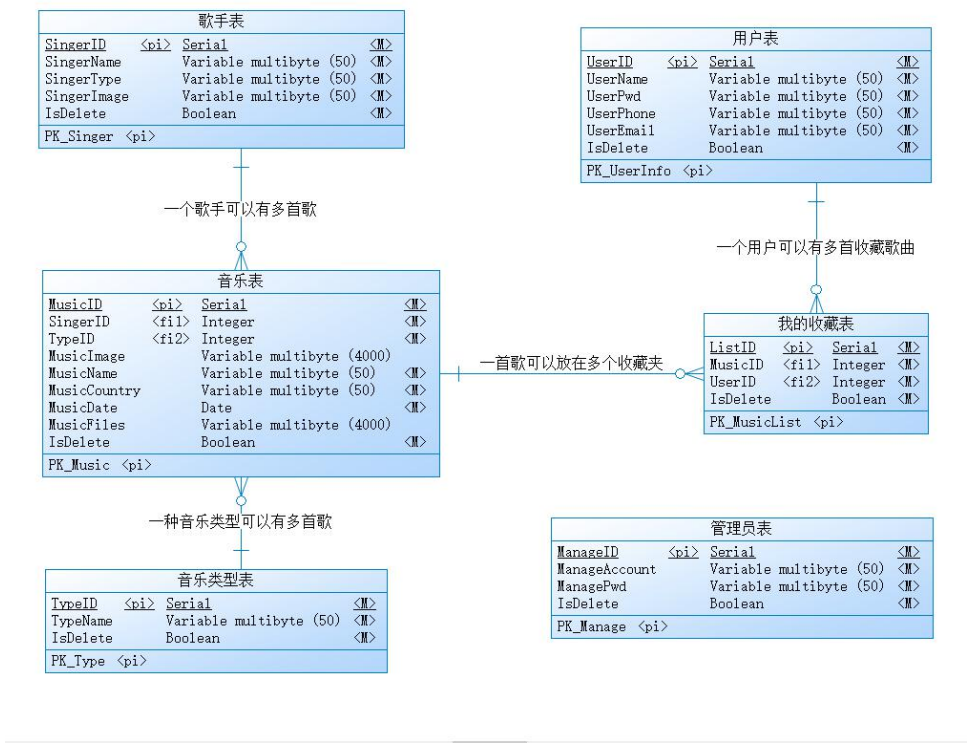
歌手表

| | | | |
|---|---|---|---|
| SingerID | <pi> | Serial | <M> |
| SingerName | | Variable multibyte (50) | <M> |
| SingerType | | Variable multibyte (50) | <M> |
| SingerImage | | Variable multibyte (50) | <M> |
| IsDelete | | Boolean | <M> |

PK_Singer <pi>

一个歌手可以有多首歌

用户表

| | | | |
|---|---|---|---|
| UserID | <pi> | Serial | <M> |
| UserName | | Variable multibyte (50) | <M> |
| UserPwd | | Variable multibyte (50) | <M> |
| UserPhone | | Variable multibyte (50) | <M> |
| UserEmail | | Variable multibyte (50) | <M> |
| IsDelete | | Boolean | <M> |

PK_UserInfo <pi>

一个用户可以有多首收藏歌曲

音乐表

| | | | |
|---|---|---|---|
| MusicID | <pi> | Serial | <M> |
| SingerID | <fi1> | Integer | <M> |
| TypeID | <fi2> | Integer | <M> |
| MusicImage | | Variable multibyte (4000) | |
| MusicName | | Variable multibyte (50) | <M> |
| MusicCountry | | Variable multibyte (50) | <M> |
| MusicDate | | Date | <M> |
| MusicFiles | | Variable multibyte (4000) | |
| IsDelete | | Boolean | <M> |

PK_Music <pi>

一首歌可以放在多个收藏夹

我的收藏表

| | | | |
|---|---|---|---|
| ListID | <pi> | Serial | <M> |
| MusicID | <fi1> | Integer | <M> |
| UserID | <fi2> | Integer | <M> |
| IsDelete | | Boolean | <M> |

PK_MusicList <pi>

一种音乐类型可以有多首歌

音乐类型表

| | | | |
|---|---|---|---|
| TypeID | <pi> | Serial | <M> |
| TypeName | | Variable multibyte (50) | <M> |
| IsDelete | | Boolean | <M> |

PK_Type <pi>

管理员表

| | | | |
|---|---|---|---|
| ManageID | <pi> | Serial | <M> |
| ManageAccount | | Variable multibyte (50) | <M> |
| ManagePwd | | Variable multibyte (50) | <M> |
| IsDelete | | Boolean | <M> |

PK_Manage <pi>